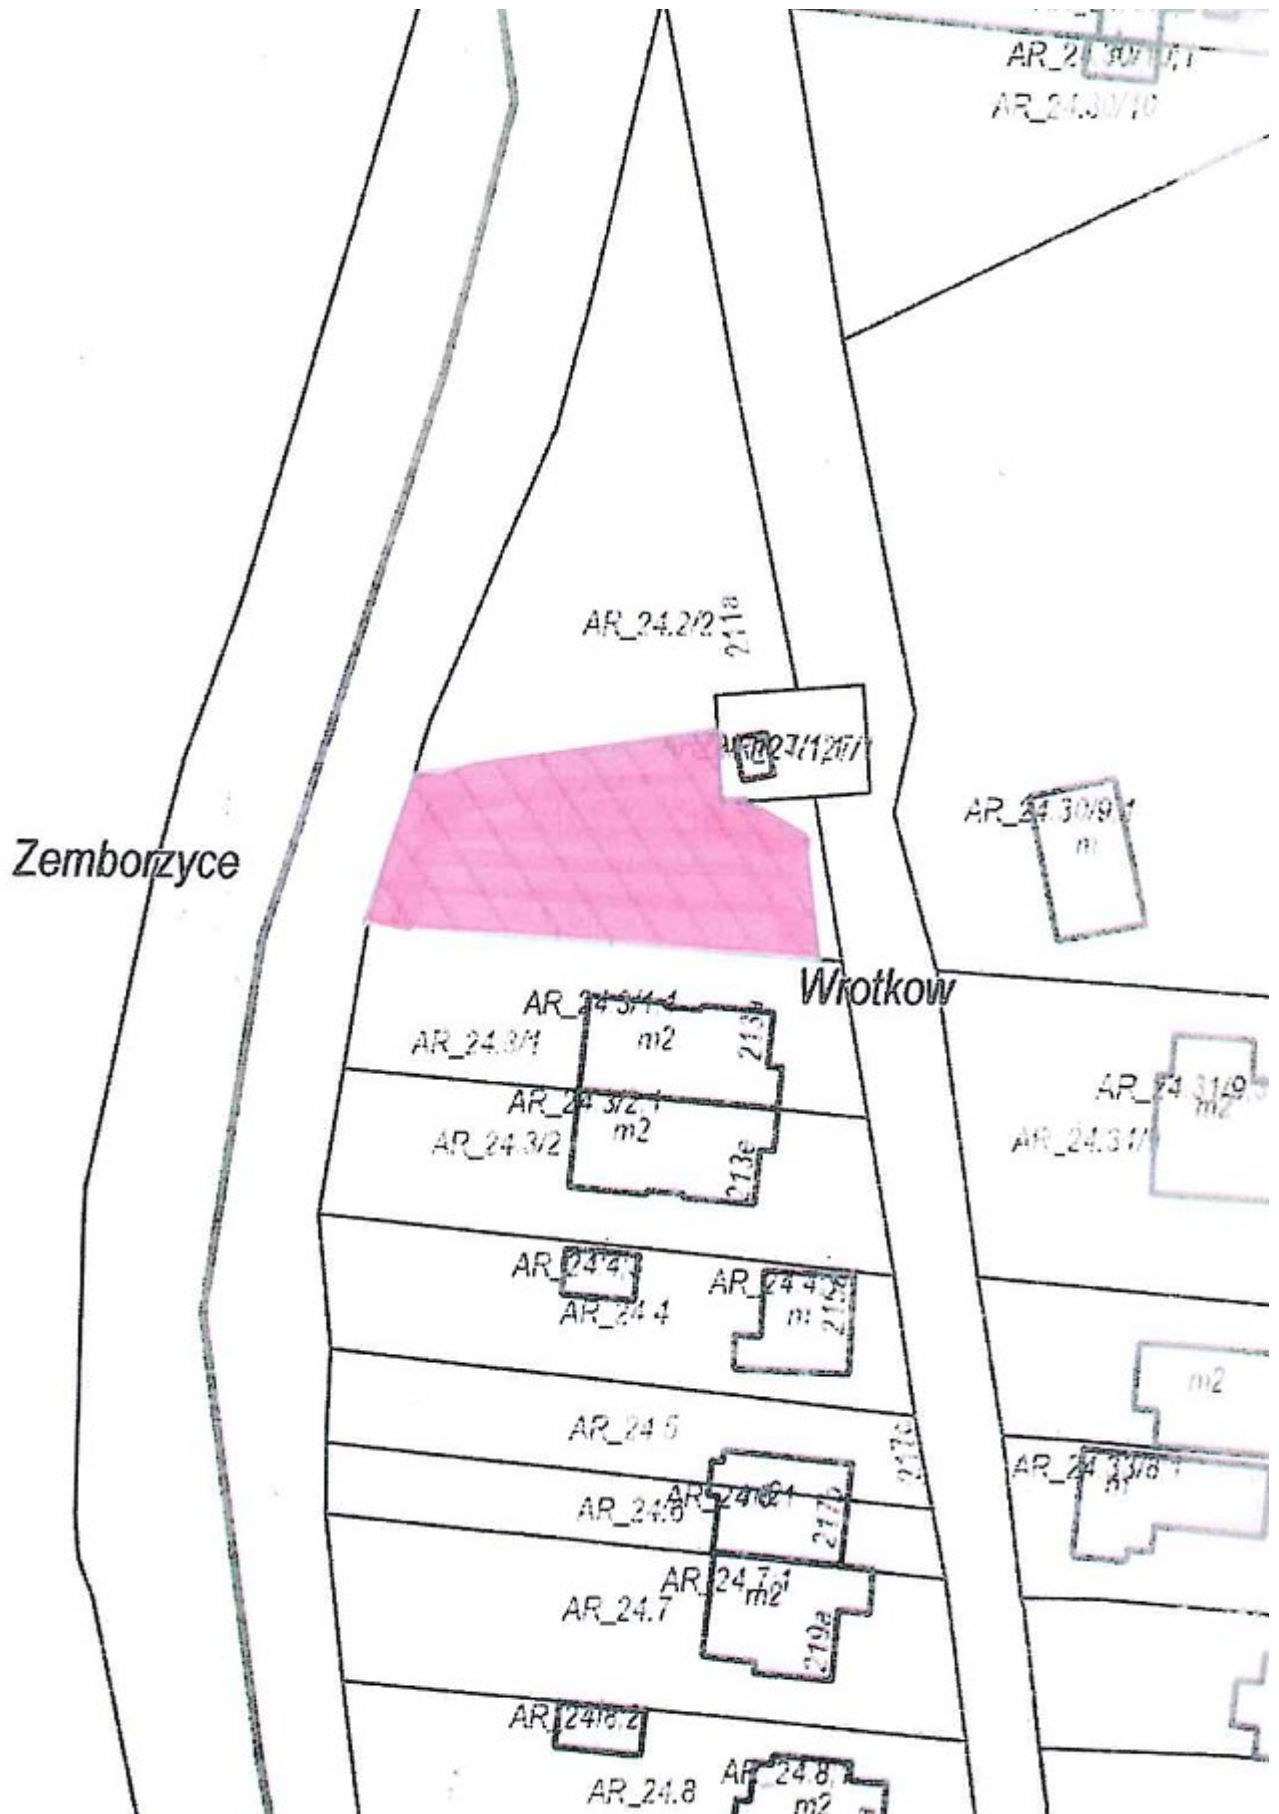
AR_24.30/1.1
AR_24.30/10

AR_24.2/2
211a
AR_24.2/1.2/1
AR_24.30/9.1
m
Zemborzyce
Wrotkow
AR_24.3/1.1
m2
213
AR_24.3/1
AR_24.3/2.1
m2
AR_24.3/2
213e
AR_24.31/9.
m2
AR_24.31/
AR_24.4.1
AR_24.4
AR_24.4.2
m
212
m2
AR_24.5
217a
AR_24.33/8.1
m
AR_24.6
AR_24.6.1
217b
AR_24.7
AR_24.7.1
m2
219a
AR_24.8.2
AR_24.8
AR_24.8.
m2